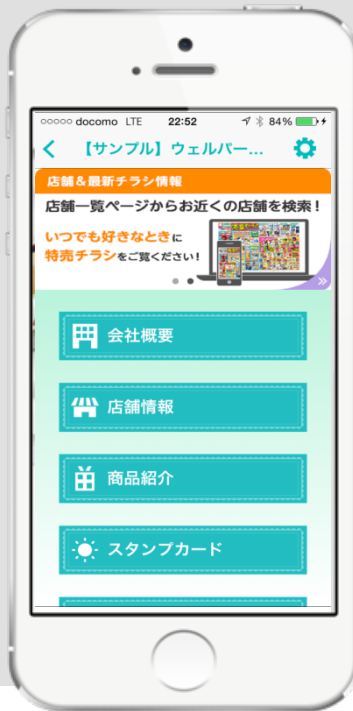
○○○○○ docomo LTE 22:52 84%

【サンプル】ウェルパー...

店舗＆最新チラシ情報

店舗一覧ページからお近くの店舗を検索！

いつでも好きなときに特売チラシをご覧ください！

会社概要

店舗情報

商品紹介

スタンプカード